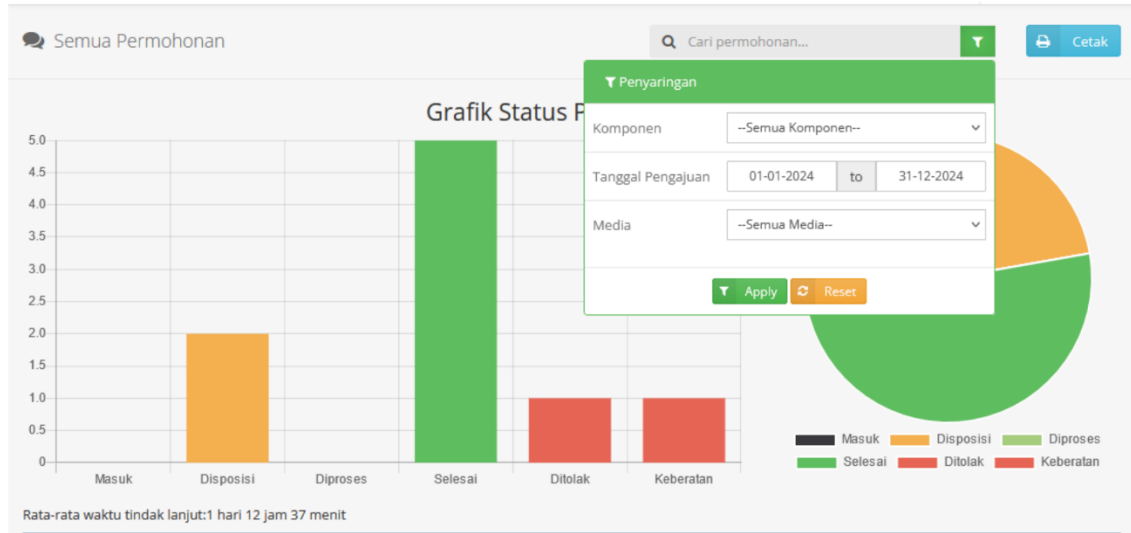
Semua Permohonan

Cari permohonan...

Cetak

Penyaringan

Komponen --Semua Komponen--

Tanggal Pengajuan 01-01-2024 to 31-12-2024

Media --Semua Media--

Apply Reset

Grafik Status P

5.0
4.5
4.0
3.5
3.0
2.5
2.0
1.5
1.0
0.5
0

Masuk Disposisi Diproses Selesai Ditolak Keberatan

Masuk Disposisi Diproses
Selesai Ditolak Keberatan

Rata-rata waktu tindak lanjut:1 hari 12 jam 37 menit